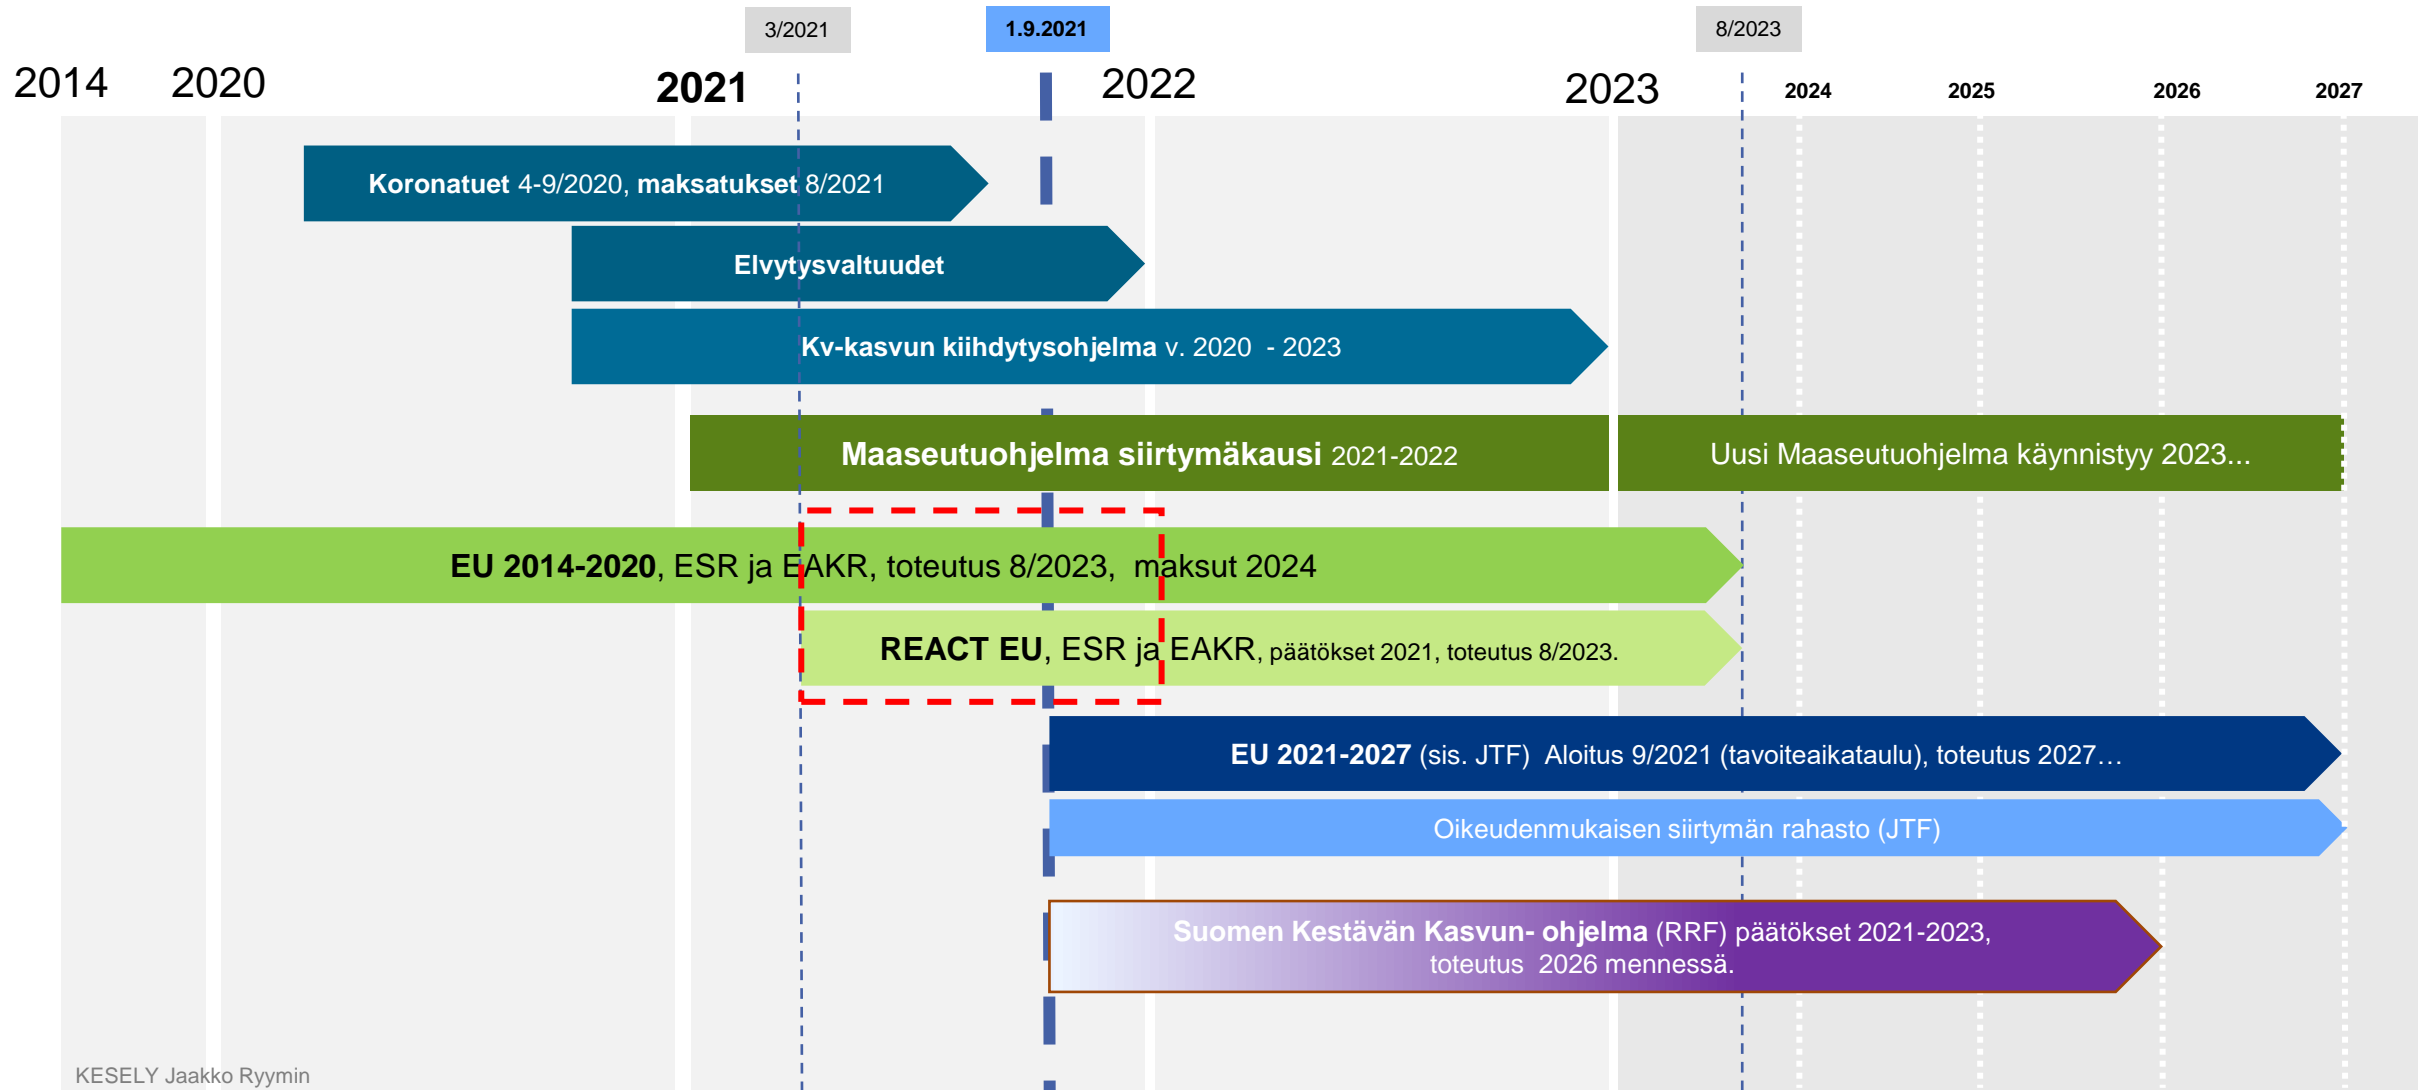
3/2021 1.9.2021 8/2023

2014 2020 2021 2022 2023 2024 2025 2026 2027

Koronatuet 4-9/2020, maksatukset 8/2021

Elvytysvaltuudet

Kv-kasvun kiihdytysohjelma v. 2020 - 2023

Maaseutuohjelma siirtymäkausi 2021-2022

Uusi Maaseutuohjelma käynnistyy 2023...

EU 2014-2020, ESR ja EAKR, toteutus 8/2023, maksut 2024

REACT EU, ESR ja EAKR, päätökset 2021, toteutus 8/2023.

EU 2021-2027 (sis. JTF) Aloitus 9/2021 (tavoiteaikataulu), toteutus 2027…

Oikeudenmukaisen siirtymän rahasto (JTF)

Suomen Kestävän Kasvun- ohjelma (RRF) päätökset 2021-2023, toteutus 2026 mennessä.

KESELY Jaakko Ryymin